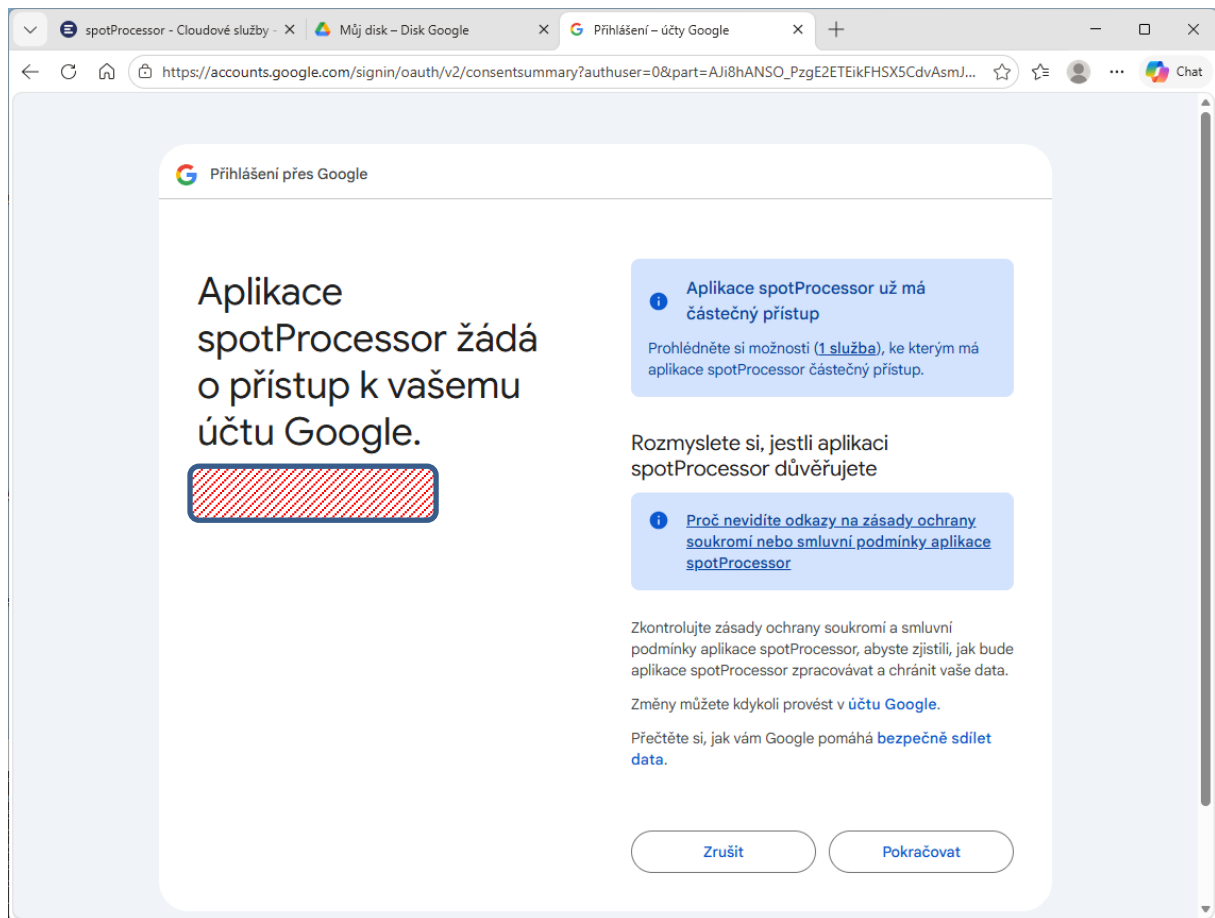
spotProcessor - Cloudové služby · ×
Můj disk – Disk Google ×
Přihlášení – účty Google ×

https://accounts.google.com/signin/oauth/v2/consentsummary?authuser=0&part=AJi8hANSO_PzgE2ETEikFHSX5CdvAsmJ...

Chat

Přihlášení přes Google

Aplikace spotProcessor žádá o přístup k vašemu účtu Google.

Aplikace spotProcessor už má částečný přístup

Prohlédněte si možnosti (1 služba), ke kterým má aplikace spotProcessor částečný přístup.

Rozmyslete si, jestli aplikaci spotProcessor důvěřujete

Proč nevidíte odkazy na zásady ochrany soukromí nebo smluvní podmínky aplikace spotProcessor

Zkontrolujte zásady ochrany soukromí a smluvní podmínky aplikace spotProcessor, abyste zjistili, jak bude aplikace spotProcessor zpracovávat a chránit vaše data.

Změny můžete kdykoli provést v účtu Google.

Přečtěte si, jak vám Google pomáhá bezpečně sdílet data.

Zrušit

Pokračovat